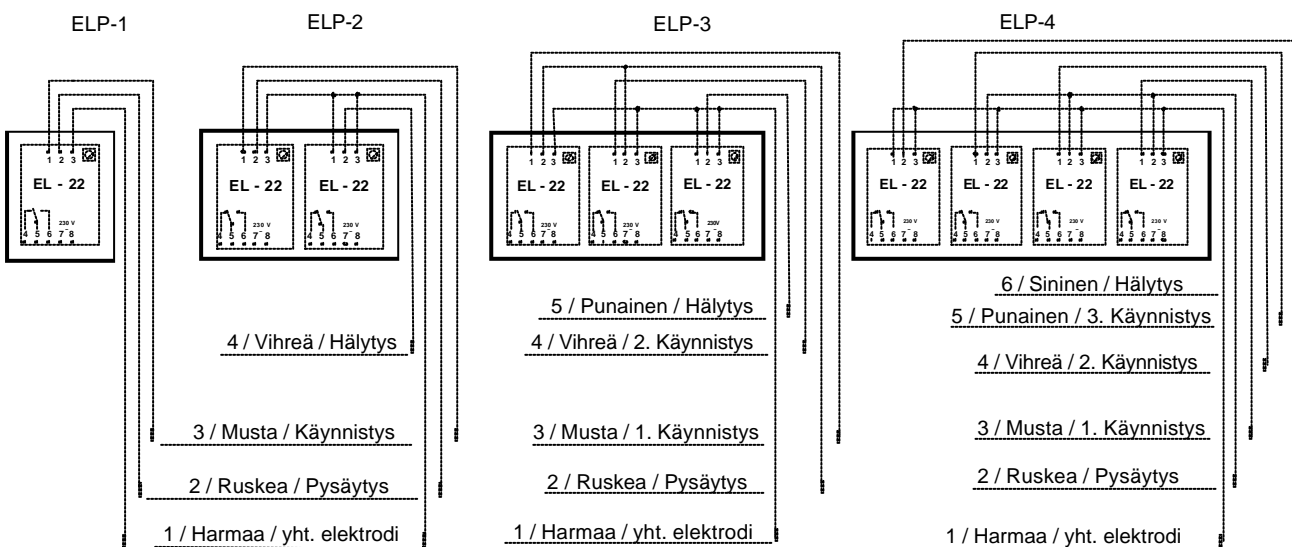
ELP-1

1 2 3

EL - 22

230 V

4 5 6 7 8

ELP-2

1 2 3

EL - 22

230 V

4 5 6 7 8

1 2 3

EL - 22

230 V

4 5 6 7 8

4 / Vihreä / Hälytys

3 / Musta / Käynnistys

2 / Ruskea / Pysäytys

1 / Harmaa / yht. elektrodi

ELP-3

1 2 3

EL - 22

230 V

4 5 6 7 8

1 2 3

EL - 22

230 V

4 5 6 7 8

1 2 3

EL - 22

230V

4 5 6 7 8

5 / Punainen / Hälytys

4 / Vihreä / 2. Käynnistys

3 / Musta / 1. Käynnistys

2 / Ruskea / Pysäytys

1 / Harmaa / yht. elektrodi

ELP-4

1 2 3

EL - 22

230 V

4 5 6 7 8

1 2 3

EL - 22

230 V

4 5 6 7 8

1 2 3

EL - 22

230 V

4 5 6 7 8

1 2 3

EL - 22

230 V

4 5 6 7 8

6 / Sininen / Hälytys

5 / Punainen / 3. Käynnistys

4 / Vihreä / 2. Käynnistys

3 / Musta / 1. Käynnistys

2 / Ruskea / Pysäytys

1 / Harmaa / yht. elektrodi